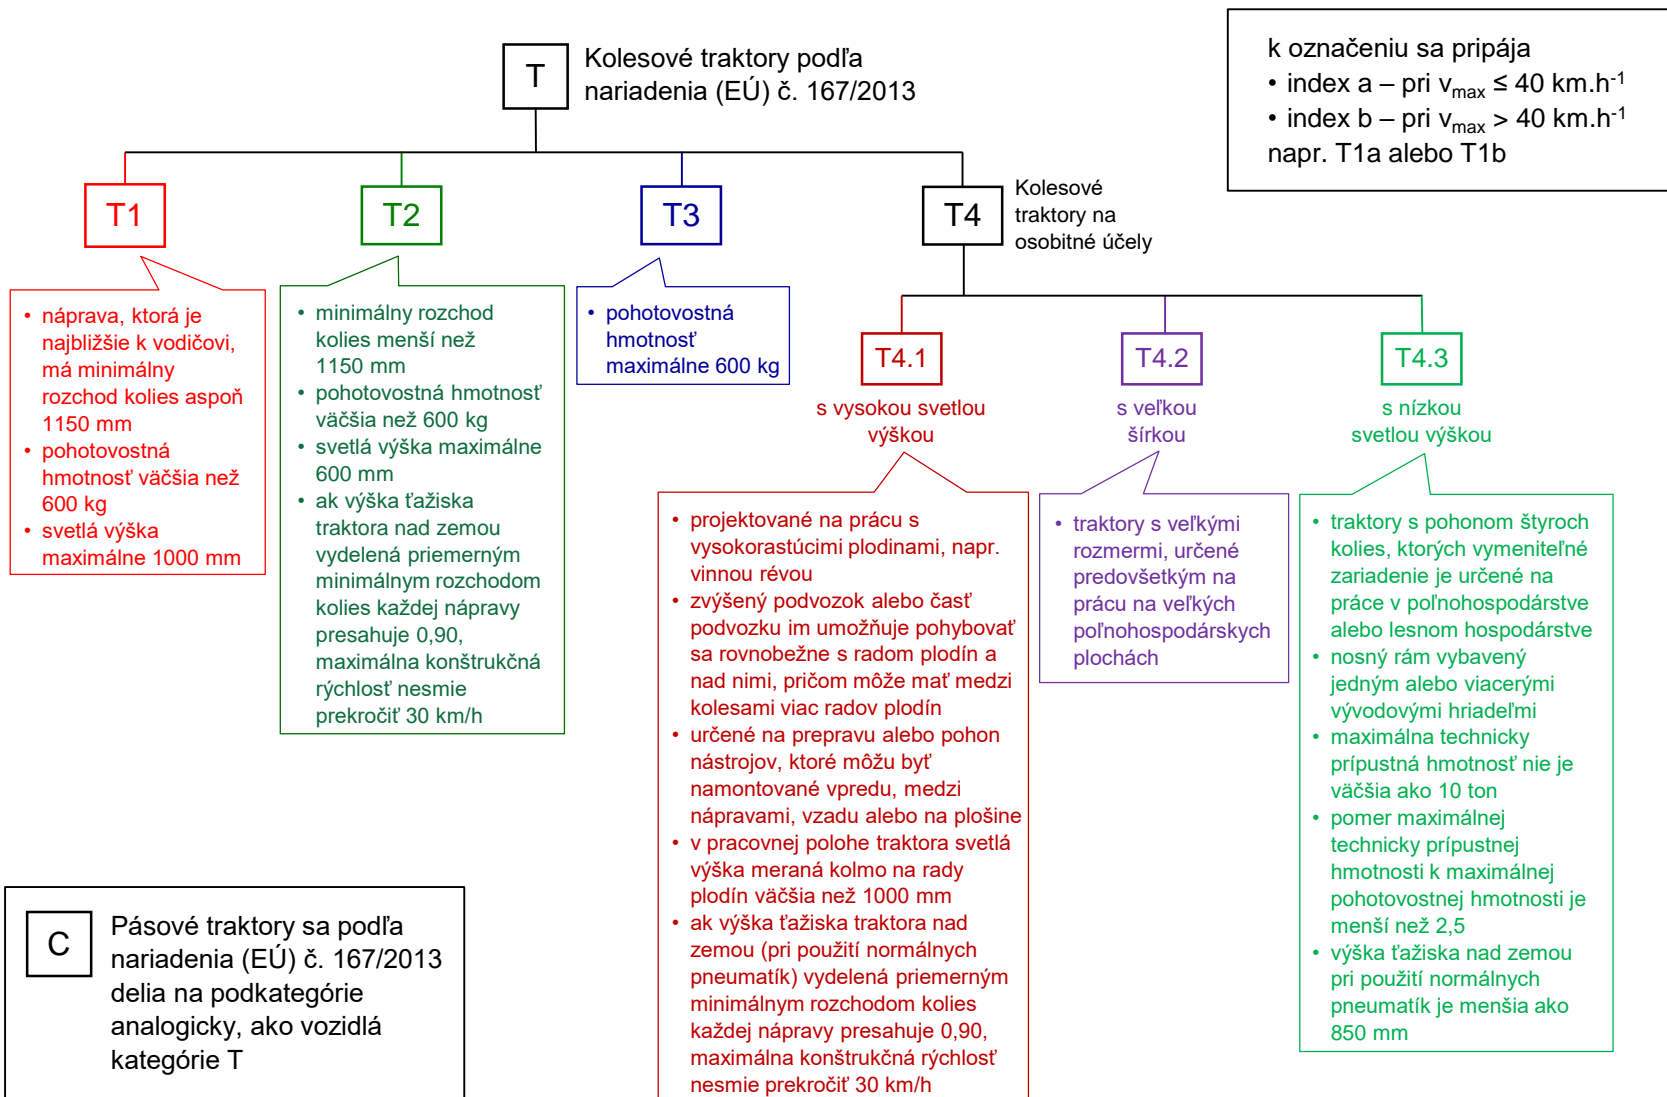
T

Kolesové traktory podľa nariadenia (EÚ) č. 167/2013

k označeniu sa pripája
• index a – pri $v_{max} \leq 40$ km.h$^{-1}$
• index b – pri $v_{max} > 40$ km.h$^{-1}$
napr. T1a alebo T1b

T1

• náprava, ktorá je najbližšie k vodičovi, má minimálny rozchod kolies aspoň 1150 mm
• pohotovostná hmotnosť väčšia než 600 kg
• svetlá výška maximálne 1000 mm

T2

• minimálny rozchod kolies menší než 1150 mm
• pohotovostná hmotnosť väčšia než 600 kg
• svetlá výška maximálne 600 mm
• ak výška ťažiska traktora nad zemou vydelená priemerným minimálnym rozchodom kolies každej nápravy presahuje 0,90, maximálna konštrukčná rýchlosť nesmie prekročiť 30 km/h

T3

• pohotovostná hmotnosť maximálne 600 kg

T4

Kolesové traktory na osobitné účely

T4.1

s vysokou svetlou výškou

• projektované na prácu s vysokorastúcimi plodinami, napr. vinnou révou
• zvýšený podvozok alebo časť podvozku im umožňuje pohybovať sa rovnobežne s radom plodín a nad nimi, pričom môže mať medzi kolesami viac radov plodín
• určené na prepravu alebo pohon nástrojov, ktoré môžu byť namontované vpredu, medzi nápravami, vzadu alebo na plošine
• v pracovnej polohe traktora svetlá výška meraná kolmo na rady plodín väčšia než 1000 mm
• ak výška ťažiska traktora nad zemou (pri použití normálnych pneumatík) vydelená priemerným minimálnym rozchodom kolies každej nápravy presahuje 0,90, maximálna konštrukčná rýchlosť nesmie prekročiť 30 km/h

T4.2

s veľkou šírkou

• traktory s veľkými rozmermi, určené predovšetkým na prácu na veľkých poľnohospodárskych plochách

T4.3

s nízkou svetlou výškou

• traktory s pohonom štyroch kolies, ktorých vymeniteľné zariadenie je určené na práce v poľnohospodárstve alebo lesnom hospodárstve
• nosný rám vybavený jedným alebo viacerými vývodovými hriadeľmi
• maximálna technicky prípustná hmotnosť nie je väčšia ako 10 ton
• pomer maximálnej technicky prípustnej hmotnosti k maximálnej pohotovostnej hmotnosti je menší než 2,5
• výška ťažiska nad zemou pri použití normálnych pneumatík je menšia ako 850 mm

C

Pásové traktory sa podľa nariadenia (EÚ) č. 167/2013 delia na podkategórie analogicky, ako vozidlá kategórie T